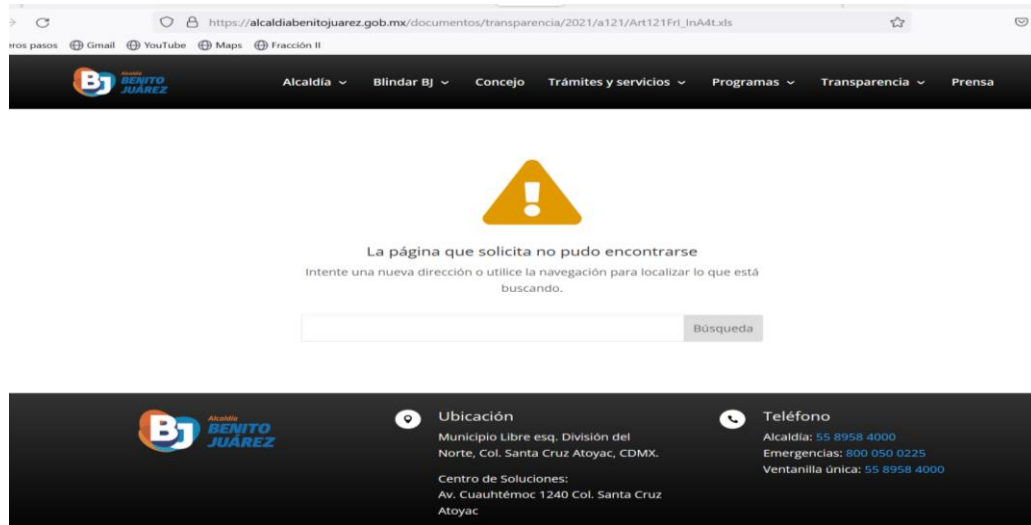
https://alcaldiabenitojuarez.gob.mx/documentos/transparencia/2021/a121/Art121FrI_InA4t.xls

eros pasos Gmail YouTube Maps Fracción II

BJ Alcaldía BENITO JUÁREZ

Alcaldía Blindar BJ Concejo Trámites y servicios Programas Transparencia Prensa

La página que solicita no pudo encontrarse

Intente una nueva dirección o utilice la navegación para localizar lo que está buscando.

Búsqueda

BJ Alcaldía BENITO JUÁREZ

Ubicación

Municipio Libre esq. División del Norte, Col. Santa Cruz Atoyac, CDMX.

Centro de Soluciones:
Av. Cuauhtémoc 1240 Col. Santa Cruz Atoyac

Teléfono

Alcaldía: 55 8958 4000
Emergencias: 800 050 0225
Ventanilla única: 55 8958 4000